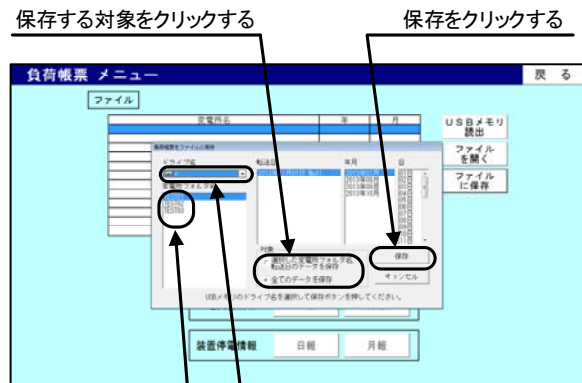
保存する対象をクリックする

保存をクリックする

負荷帳票 メニュー

戻 る

ファイル

変電所名

年

月

USBメモリ読出

ファイルを開く

ファイルに保存

ドライブ名

変電所フォルダ

転送日

年月

日

対象

選択した変電所フォルダを転送日のデータを保存

全てのデータを保存

保存

キャンセル

USBメモリのドライブ名を選択して保存ボタンを押してください。

装置停電情報

日報

月報